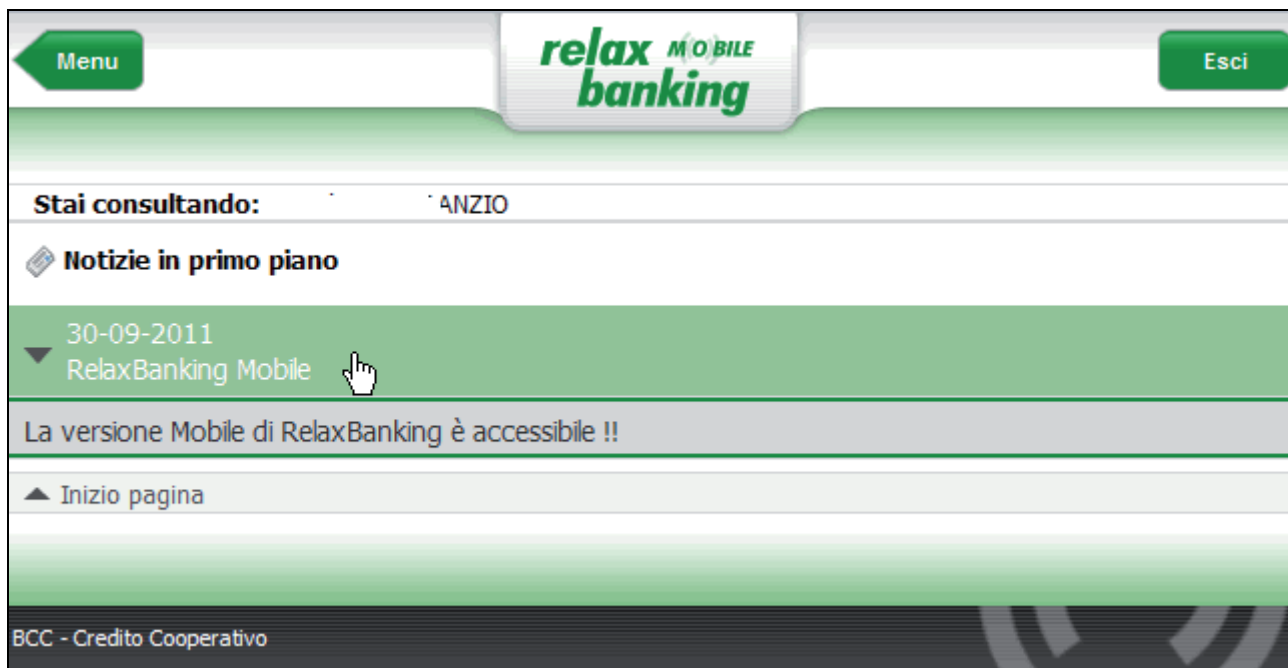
Menu

relax MOBILE banking

Esci

Stai consultando: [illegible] ANZIO

Notizie in primo piano

30-09-2011
RelaxBanking Mobile

La versione Mobile di RelaxBanking è accessibile !!

Inizio pagina

BCC - Credito Cooperativo